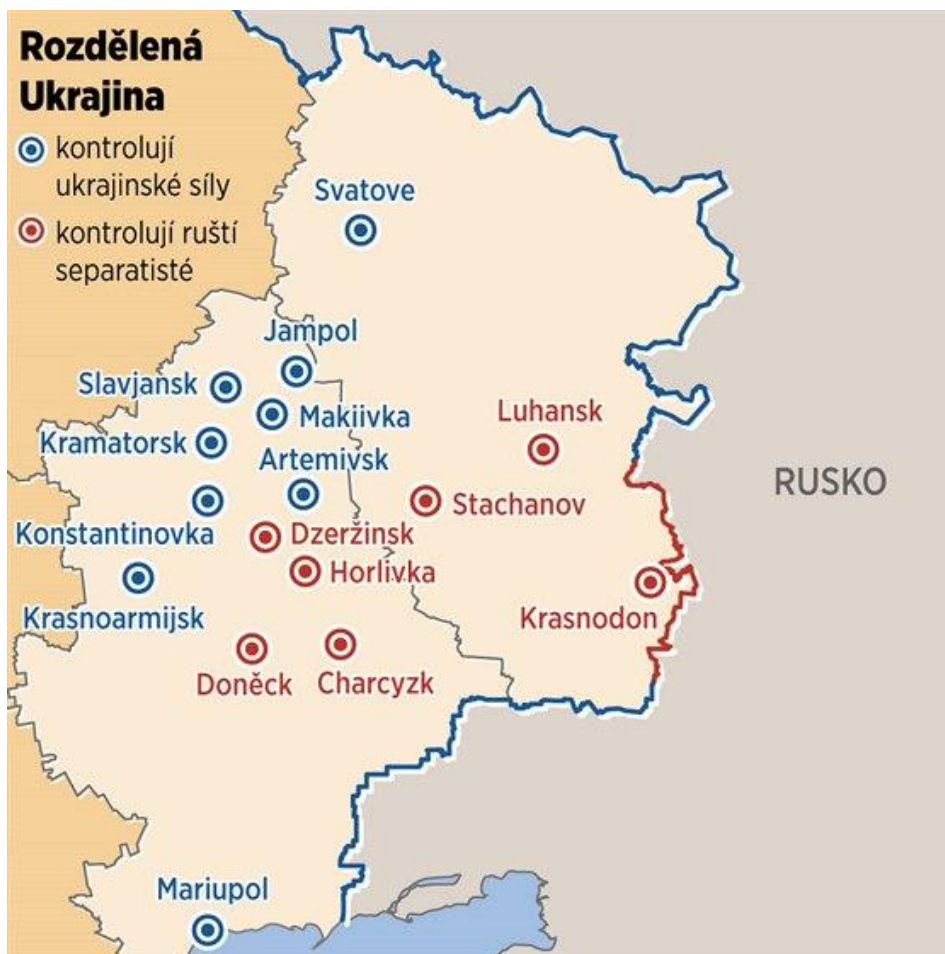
Rozdělená Ukrajina

kontrolují ukrajinské síly

kontrolují ruští separatisté

Svatove

Jampol

Slavjansk

Makiivka

Kramatorsk

Artemivsk

Luhansk

Stachanov

Konstantinovka

Dzeržinsk

Horlivka

Krasnoarmijsk

Krasnodon

Doněck

Charcyzk

RUSKO

Mariupol